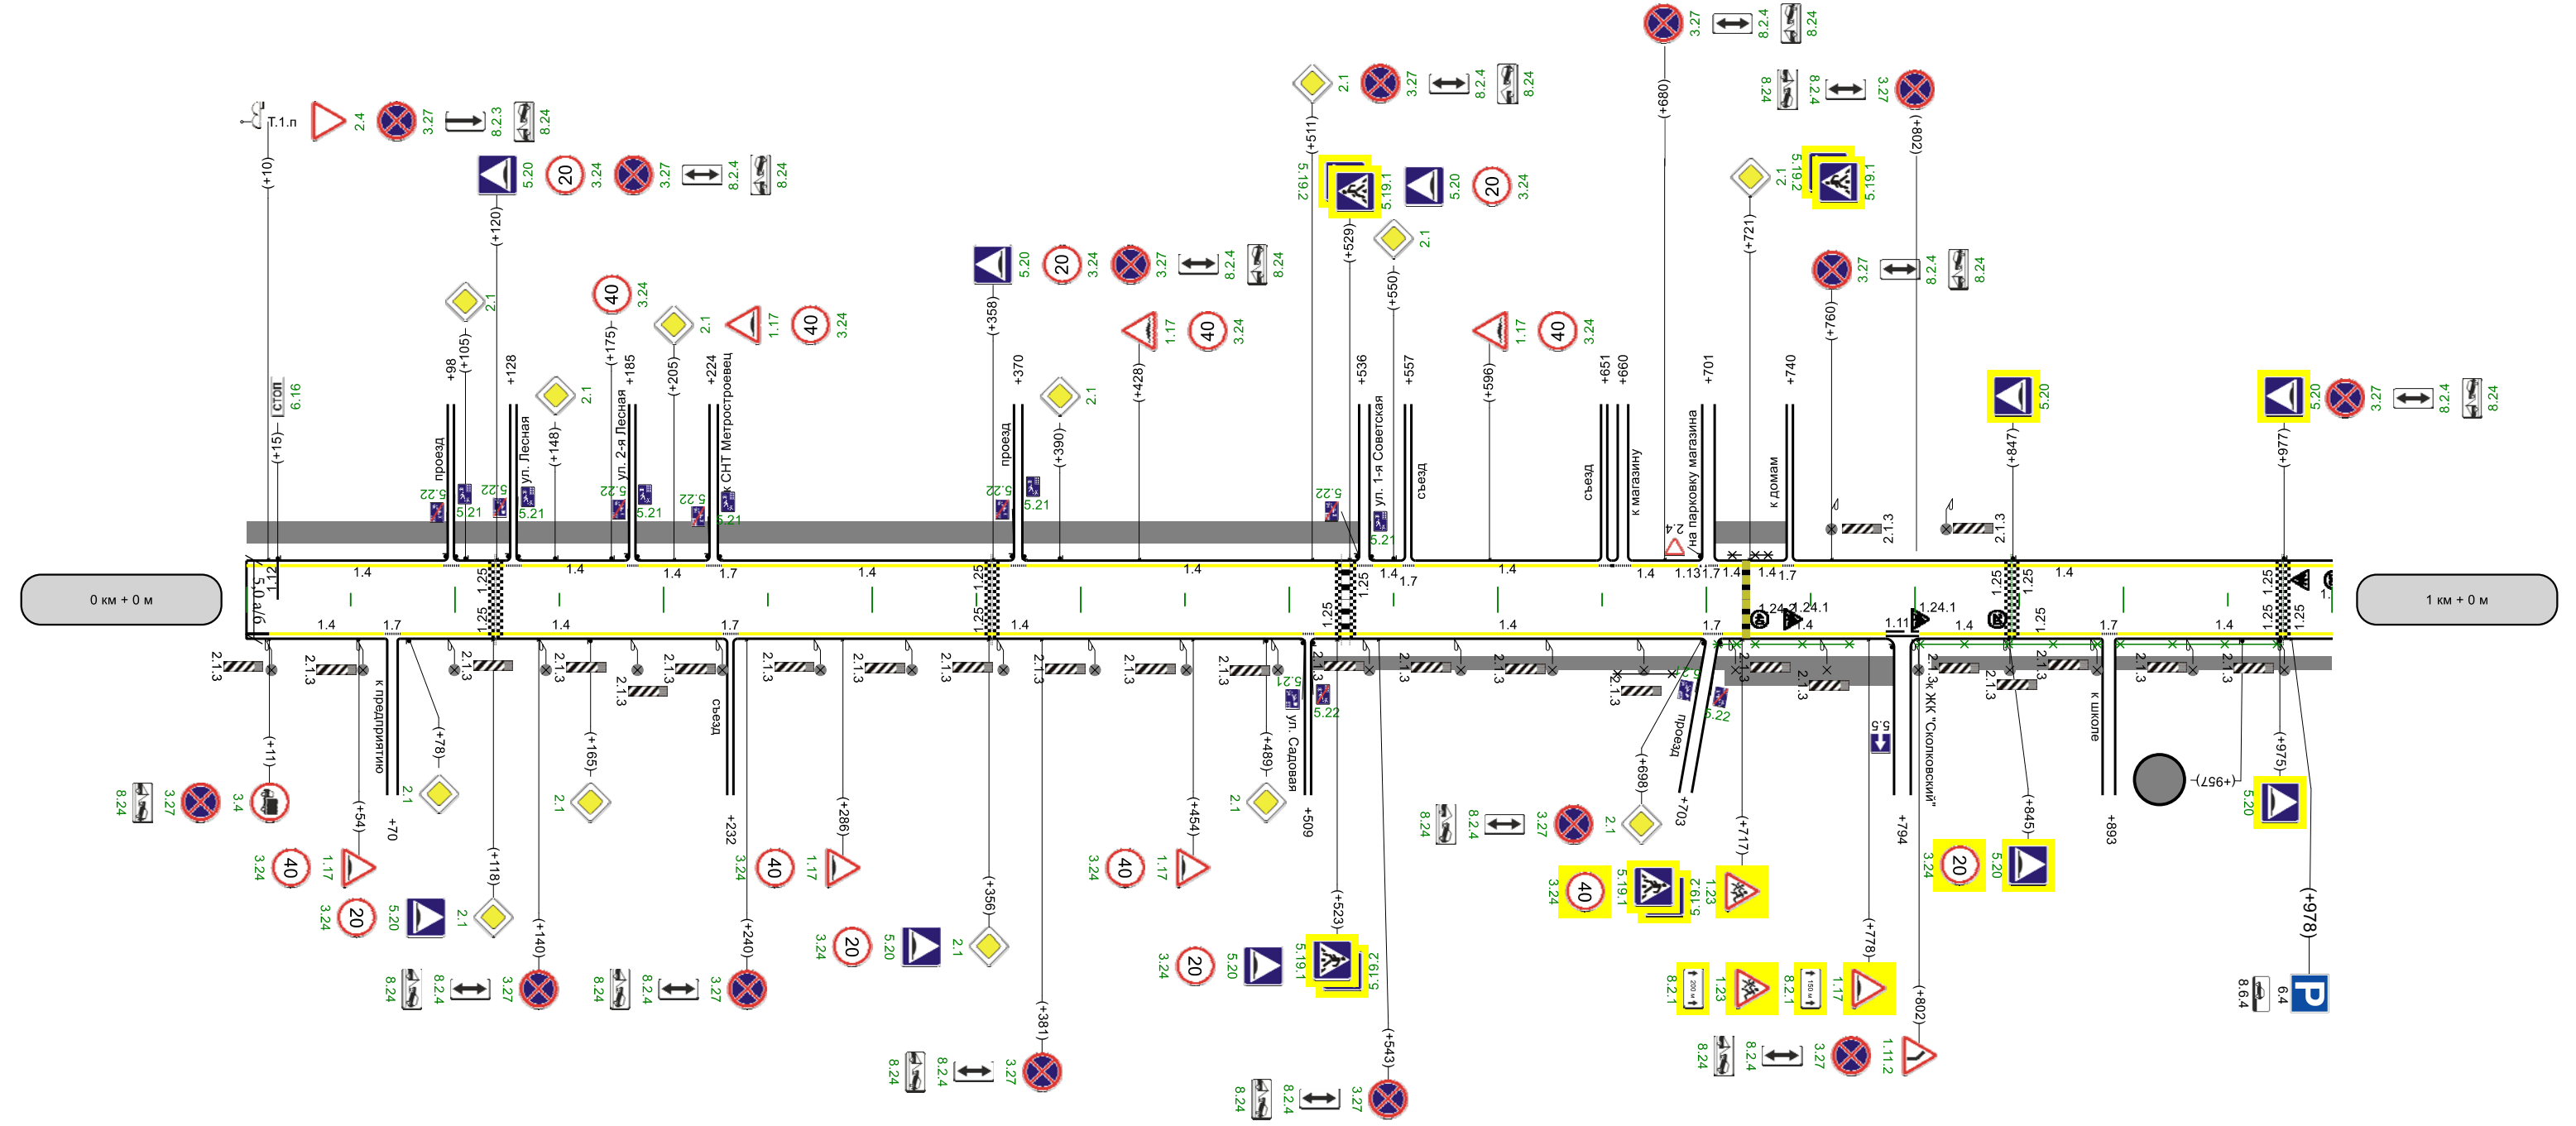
0 км + 0 м

1 км + 0 м

Т.1.п 2.4 3.27 8.2.3 8.24

(+10)

5.20 20 3.24 3.27 8.2.4 8.24

(+120)

2.1 (+105) +98 проезд +128 ул. Лесная (+148) 2.1

40 3.24 (+175) ул. 2-я Лесная +185 2.1 (+205) 1.17 40 3.24 +224 СНТ Метростроевец

СТОП 6.16 (+15)

5.22 5.21 5.22 5.21 5.22 5.21 5.22 5.21

5.20 20 3.24 3.27 8.2.4 8.24

(+358) +370 проезд 2.1 (+390) 5.22 5.21

1.17 40 3.24 (+428)

2.1 3.27 8.2.4 8.24 (+511) 5.19.2 5.19.1 5.20 20 3.24 (+529) 2.1 (+550) +536 ул. 1-я Советская +557 съезд 5.22 5.21

1.17 40 3.24 (+596)

3.27 8.2.4 8.24 (+680) +651 +660 съезд к магазину на парковку магазина 2.4 +701

8.24 8.2.4 3.27 (+802) 2.1 5.19.2 5.19.1 (+721) +740 к домам

3.27 8.2.4 8.24 (+760) 2.1.3 2.1.3

5.20 (+847)

5.20 3.27 8.2.4 8.24 (+977)

5.0 а/б 1.12 1.4 1.25 1.4 1.4 1.7 1.4 1.25 1.4 1.25 1.25 1.4 1.7 1.4 1.4 1.13 1.7 1.4 1.4 1.7 1.24.1 1.24.1 1.4 1.11 1.24.1 1.4 1.25 1.25 1.4 1.25 1.25 1.25 1.4 1.7 1.4 1.7 1.4 1.7 1.4 1.4 1.25 1.7 1.4 1.7 1.4 1.25

2.1.3 2.1.3 2.1.3 2.1.3 2.1.3 2.1.3 2.1.3 2.1.3 2.1.3 2.1.3 2.1.3 2.1.3 2.1.3 2.1.3 2.1.3 2.1.3 2.1.3 2.1.3 2.1.3 2.1.3 2.1.3

к предприятию съезд ул. Садовая 5.21 5.22 проезд 5.21 5.22 5.5 ЖК "Сколковский" к школе

(+11) 3.4 3.27 8.24

(+54) +70 1.17 40 3.24

(+78) 2.1

(+118) 2.1 5.20 20 3.24

(+140) 3.27 8.2.4 8.24

(+165) 2.1

+232 3.24 40 (+240) 3.27 8.2.4 8.24

(+286) 1.17 20 3.24 5.20 2.1 (+356)

(+381) 3.27 8.2.4 8.24

(+454) 1.17 40 3.24

(+489) 2.1 +509

(+523) 5.19.1 5.19.2 5.20 20 3.24

(+543) 3.27 8.2.4 8.24

(+698) 2.1 3.27 8.2.4 8.24 +703

(+717) 1.23 5.19.2 5.19.1 40 3.24

8.2.1 1.23 8.2.1 1.17 (+778)

+794 (+802) 1.11.2 3.27 8.2.4 8.24

(+845) 5.20 20 3.24

+893

(+957)

(+975) 5.20

(+978) 6.4 8.6.4 P